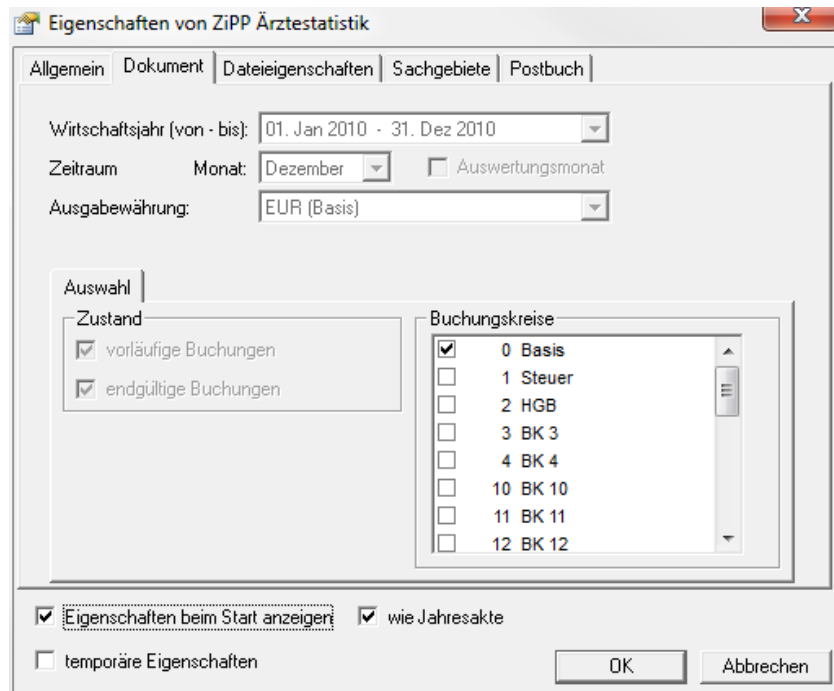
Eigenschaften von ZiPP Ärztestatistik

Allgemein | Dokument | Dateieigenschaften | Sachgebiete | Postbuch

Wirtschaftsjahr (von - bis): 01. Jan 2010 - 31. Dez 2010

Zeitraum Monat: Dezember

Auswertungsmonat

Ausgabewährung: EUR (Basis)

Auswahl

Zustand

vorläufige Buchungen

endgültige Buchungen

Buchungskreise

0 Basis
1 Steuer
2 HGB
3 BK 3
4 BK 4
10 BK 10
11 BK 11
12 BK 12

Eigenschaften beim Start anzeigen

wie Jahresakte

temporäre Eigenschaften

OK

Abbrechen